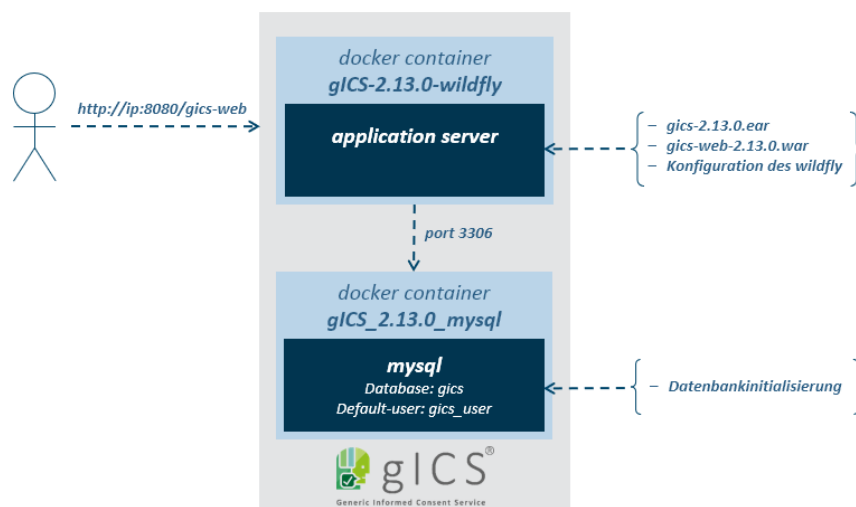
http://ip:8080/gics-web

docker container
gICS-2.13.0-wildfly

application server

– gics-2.13.0.ear
– gics-web-2.13.0.war
– Konfiguration des wildfly

port 3306

docker container
gICS_2.13.0_mysql

mysql
Database: gics
Default-user: gics_user

– Datenbankinitialisierung

gICS®
Generic Informed Consent Service